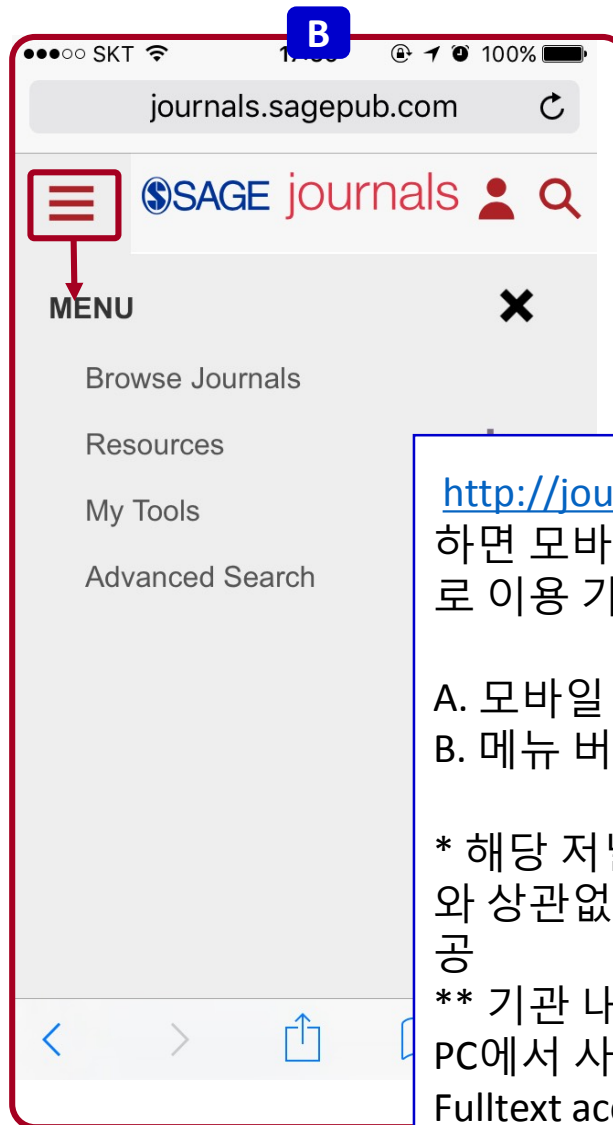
B

●●●○○ SKT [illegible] 100%

journals.sagepub.com

SAGE journals

MENU

Browse Journals

Resources

My Tools

Advanced Search

http://jou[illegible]
하면 모바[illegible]
로 이용 가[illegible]

A. 모바일 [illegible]
B. 메뉴 버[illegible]

* 해당 저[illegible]
와 상관없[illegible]
공
** 기관 나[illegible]
PC에서 사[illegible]
Fulltext ac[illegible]